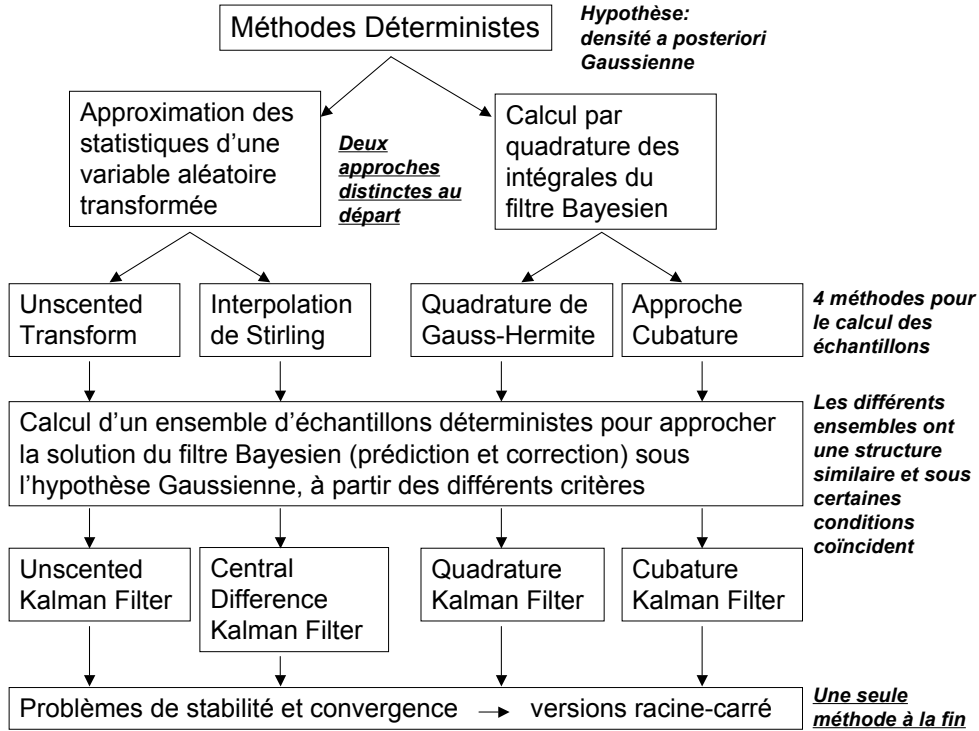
Méthodes Déterministes

Hypothèse: densité a posteriori Gaussienne

Approximation des statistiques d'une variable aléatoire transformée

Deux approches distinctes au départ

Calcul par quadrature des intégrales du filtre Bayesien

Unscented Transform

Interpolation de Stirling

Quadrature de Gauss-Hermite

Approche Cubature

4 méthodes pour le calcul des échantillons

Calcul d'un ensemble d'échantillons déterministes pour approcher la solution du filtre Bayesien (prédiction et correction) sous l'hypothèse Gaussienne, à partir des différents critères

Les différents ensembles ont une structure similaire et sous certaines conditions coïncident

Unscented Kalman Filter

Central Difference Kalman Filter

Quadrature Kalman Filter

Cubature Kalman Filter

Problèmes de stabilité et convergence → versions racine-carré

Une seule méthode à la fin